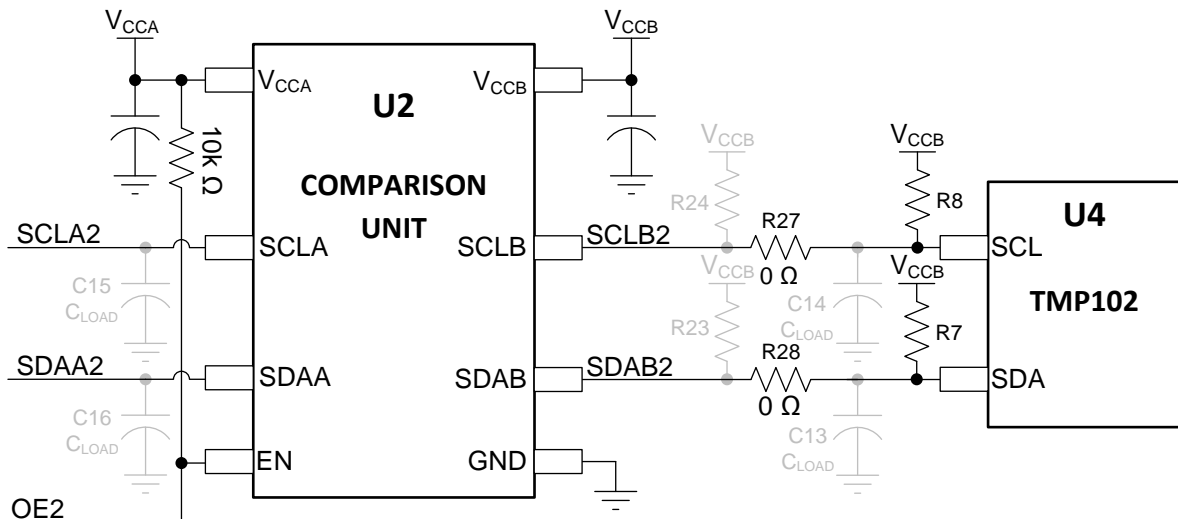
$V_{CCA}$

$V_{CCA}$

10k Ω

U2

COMPARISON UNIT

$V_{CCB}$

$V_{CCB}$

SCLA2

SCLA

C15

$C_{LOAD}$

SDAA2

SDAA

C16

$C_{LOAD}$

EN

OE2

SCLB

SDAB

GND

$V_{CCB}$

R24

SCLB2

R27

0 Ω

$V_{CCB}$

R23

SDAB2

R28

0 Ω

C14

$C_{LOAD}$

C13

$C_{LOAD}$

$V_{CCB}$

R8

$V_{CCB}$

R7

U4

SCL

TMP102

SDA